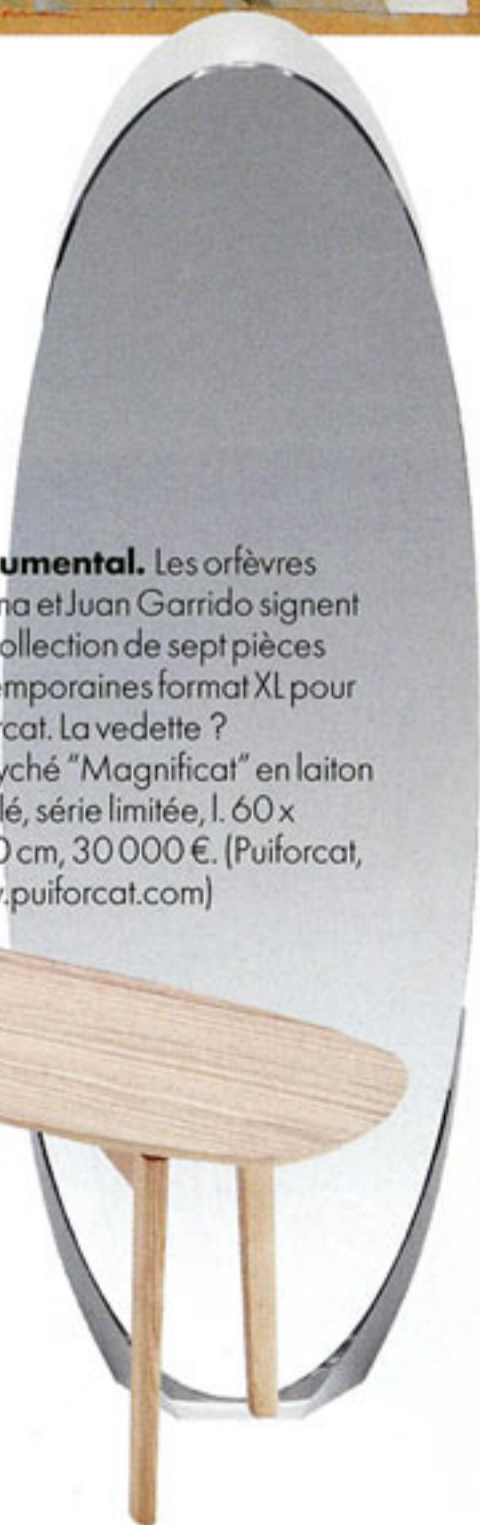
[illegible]umental. Les orfèvres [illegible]na et Juan Garrido signent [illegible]ollection de sept pièces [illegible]mporaines format XL pour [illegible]cat. La vedette ? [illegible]yché "Magnificat" en laiton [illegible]lé, série limitée, l. 60 x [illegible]0 cm, 30 000 €. (Puiforcat, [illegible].puiforcat.com)